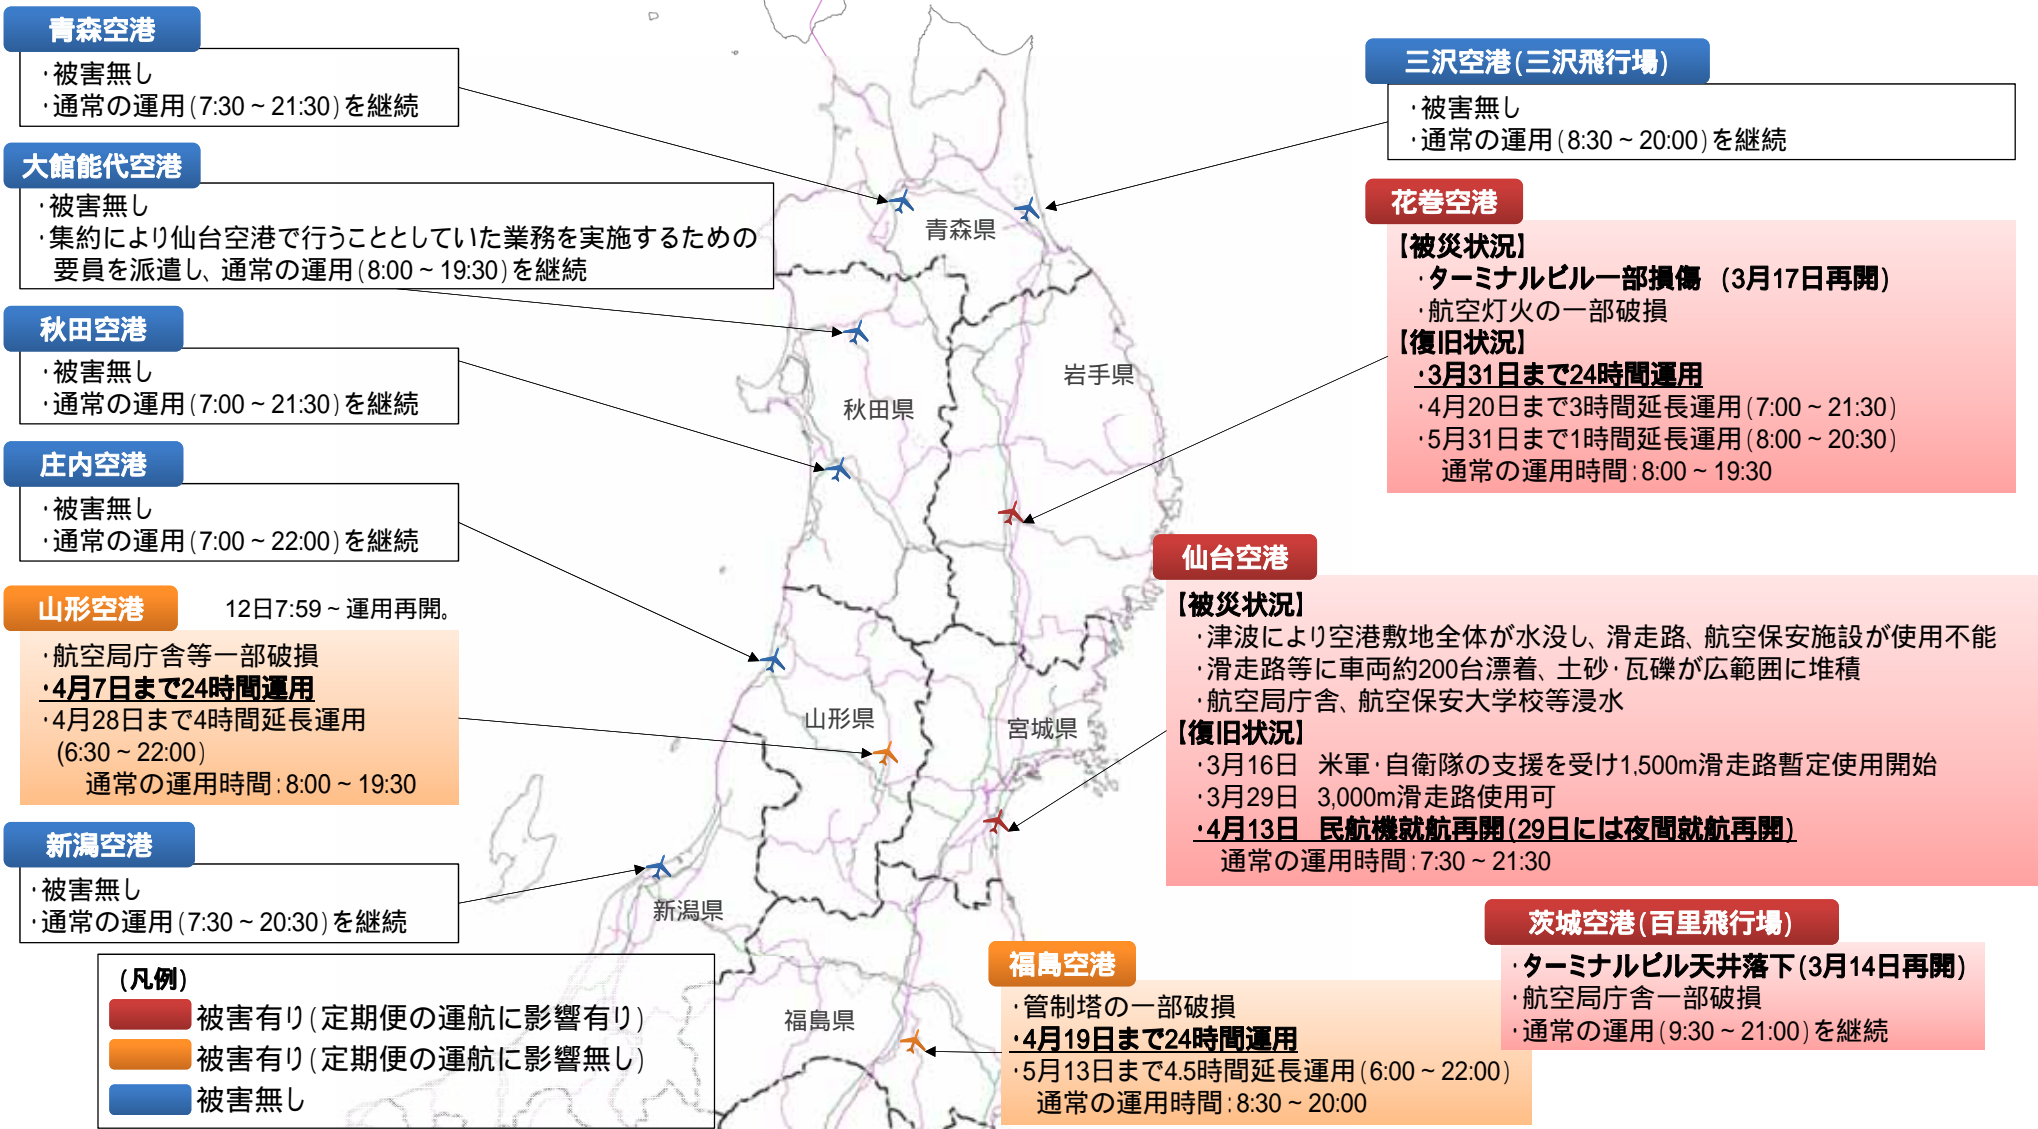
青森空港
・被害無し
・通常の運用(7:30～21:30)を継続

大館能代空港
・被害無し
・集約により仙台空港で行うこととしていた業務を実施するための要員を派遣し、通常の運用(8:00～19:30)を継続

秋田空港
・被害無し
・通常の運用(7:00～21:30)を継続

庄内空港
・被害無し
・通常の運用(7:00～22:00)を継続

山形空港
12日7:59～運用再開。
・航空局庁舎等一部破損
・4月7日まで24時間運用
・4月28日まで4時間延長運用(6:30～22:00)
通常の運用時間:8:00～19:30

新潟空港
・被害無し
・通常の運用(7:30～20:30)を継続

(凡例)
被害有り(定期便の運航に影響有り)
被害有り(定期便の運航に影響無し)
被害無し

三沢空港(三沢飛行場)
・被害無し
・通常の運用(8:30～20:00)を継続

花巻空港
【被災状況】
・ターミナルビル一部損傷 (3月17日再開)
・航空灯火の一部破損
【復旧状況】
・3月31日まで24時間運用
・4月20日まで3時間延長運用(7:00～21:30)
・5月31日まで1時間延長運用(8:00～20:30)
通常の運用時間:8:00～19:30

仙台空港
【被災状況】
・津波により空港敷地全体が水没し、滑走路、航空保安施設が使用不能
・滑走路等に車両約200台漂着、土砂・瓦礫が広範囲に堆積
・航空局庁舎、航空保安大学校等浸水
【復旧状況】
・3月16日 米軍・自衛隊の支援を受け1,500m滑走路暫定使用開始
・3月29日 3,000m滑走路使用可
・4月13日 民航機就航再開(29日には夜間就航再開)
通常の運用時間:7:30～21:30

茨城空港(百里飛行場)
・ターミナルビル天井落下(3月14日再開)
・航空局庁舎一部破損
・通常の運用(9:30～21:00)を継続

福島空港
・管制塔の一部破損
・4月19日まで24時間運用
・5月13日まで4.5時間延長運用(6:00～22:00)
通常の運用時間:8:30～20:00

青森県
岩手県
秋田県
山形県
宮城県
新潟県
福島県